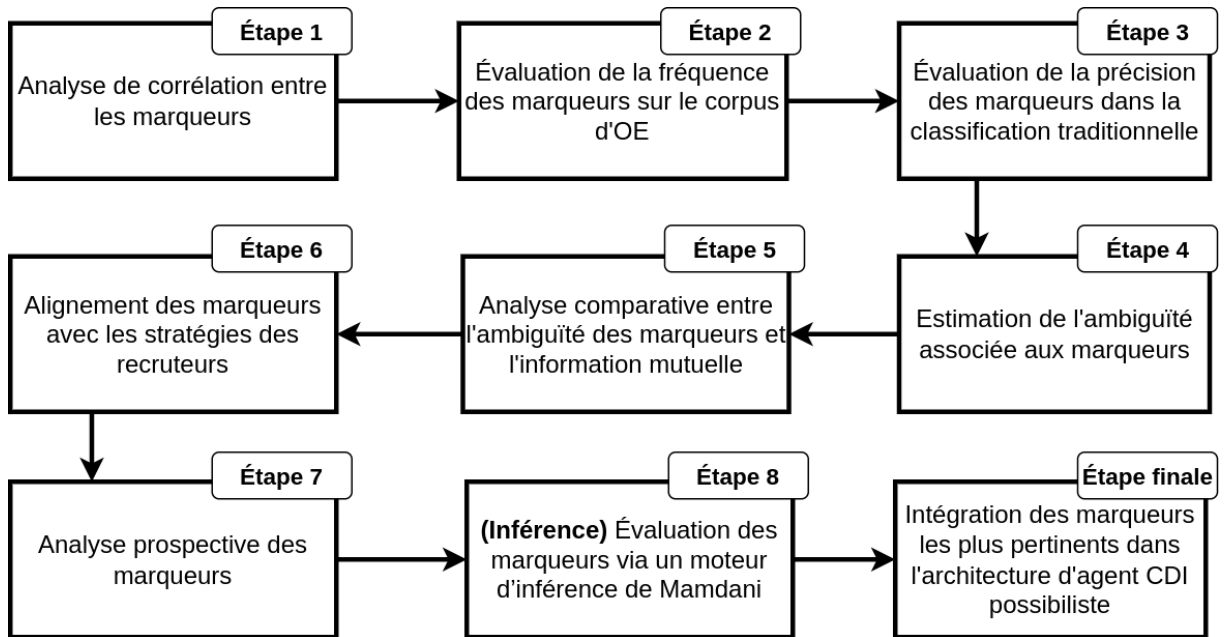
Étape 1
Analyse de corrélation entre les marqueurs

Étape 2
Évaluation de la fréquence des marqueurs sur le corpus d'OE

Étape 3
Évaluation de la précision des marqueurs dans la classification traditionnelle

Étape 4
Estimation de l'ambiguïté associée aux marqueurs

Étape 5
Analyse comparative entre l'ambiguïté des marqueurs et l'information mutuelle

Étape 6
Alignement des marqueurs avec les stratégies des recruteurs

Étape 7
Analyse prospective des marqueurs

Étape 8
**(Inférence)** Évaluation des marqueurs via un moteur d’inférence de Mamdani

Étape finale
Intégration des marqueurs les plus pertinents dans l'architecture d'agent CDI possibiliste